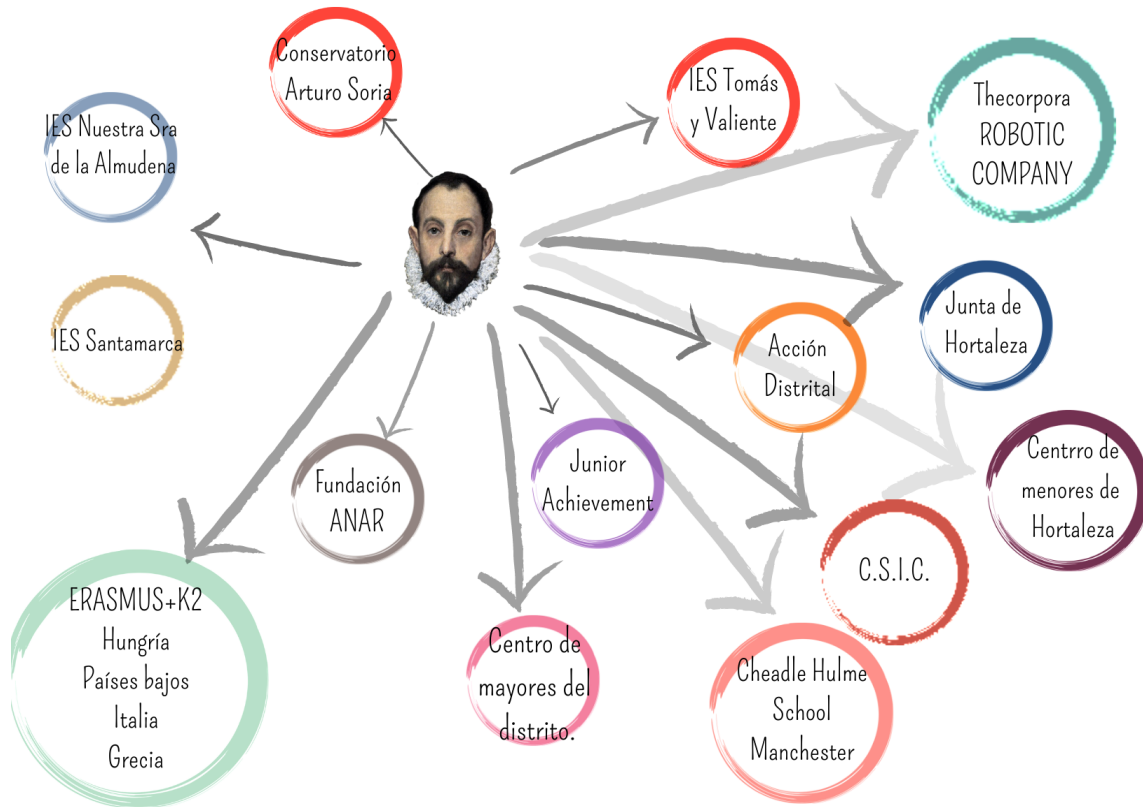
Conservatorio Arturo Soria

IES Tomás y Valiente

Thecorpora ROBOTIC COMPANY

IES Nuestra Sra de la Almudena

IES Santamarca

Junta de Hortaleza

Acción Distrital

Centrro de menores de Hortaleza

Fundación ANAR

Junior Achievement

C.S.I.C.

ERASMUS+K2
Hungría
Países bajos
Italia
Grecia

Centro de mayores del distrito.

Cheadle Hulme School Manchester